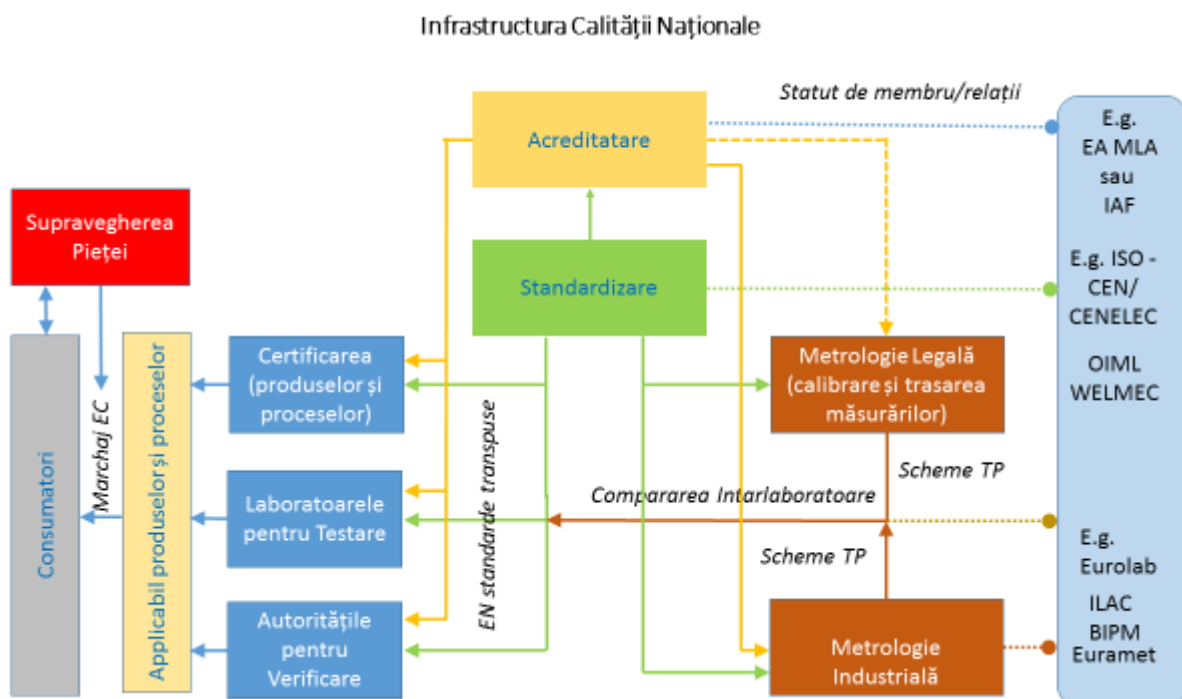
Infrastructura Calităţii Naţionale

Statut de membru/relaţii

Acreditatare

Supravegherea Pieţei

Standardizare

E.g. EA MLA sau IAF

E.g. ISO - CEN/ CENELEC

OIML WELMEC

Consumatori

Marchaj EC

Applicabil produselor şi proceselor

Certificarea (produselor şi proceselor)

Metrologie Legală (calibrare şi trasarea măsurărilor)

EN standarde transpuse

Scheme TP

Compararea Intarlaboratoare

Laboratoarele pentru Testare

E.g. Eurolab

Scheme TP

ILAC BIPM Euramet

Autorităţile pentru Verificare

Metrologie Industrială